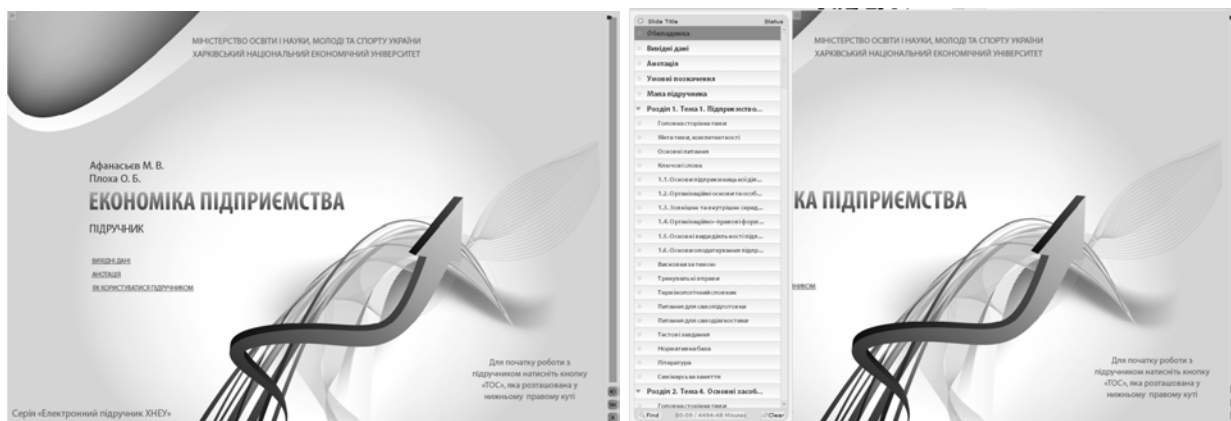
МІНІСТЕРСТВО ОСВІТИ І НАУКИ, МОЛОДІ ТА СПОРТУ УКРАЇНИ
ХАРКІВСЬКИЙ НАЦІОНАЛЬНИЙ ЕКОНОМІЧНИЙ УНІВЕРСИТЕТ

Афанасьєв М. В.
Плоха О. Б.

ЕКОНОМІКА ПІДПРИЄМСТВА

ПІДРУЧНИК

ВИХІДНІ ДАНІ
АНОТАЦІЯ
ЯК КОРИСТУВАТИСЯ ПІДРУЧНИКОМ

Для початку роботи з підручником натисніть кнопку «ТОС», яка розташована у нижньому правому куті

Серія «Електронний підручник ХНЕУ»

Slide Title	Status
Обкладинка
Вихідні дані
Анотація
Умовні позначення
Мапа підручника
Розділ 1. Тема 1. Підприємство...
Головна сторінка теми
Мета теми, компетентності
Основні питання
Ключові слова
1.1. Основи підприємницької дія...
1.2. Організаційні основи та особ...
1.3. Зовнішнє та внутрішнє серед...
1.4. Організаційно-правові форм...
1.5. Основні види діяльності підп...
1.6. Основи господарювання підпр...
Висновки за темою
Тренувальні вправи
Термінологічний словник
Питання для самопідготовки
Питання для самодіагностики
Тестові завдання
Нормативна база
Література
Сюжет для нотаток
Розділ 2. Тема 4. Основні засоб...
Головна сторінка теми
Find	00:09 / 4494:48 Minutes	Clear

МІНІСТЕРСТВО ОСВІТИ І НАУКИ, МОЛОДІ ТА СПОРТУ УКРАЇНИ
ХАРКІВСЬКИЙ НАЦІОНАЛЬНИЙ ЕКОНОМІЧНИЙ УНІВЕРСИТЕТ

КА ПІДПРИЄМСТВА

НИКОМ

Для початку роботи з підручником натисніть кнопку «ТОС», яка розташована у нижньому правому куті